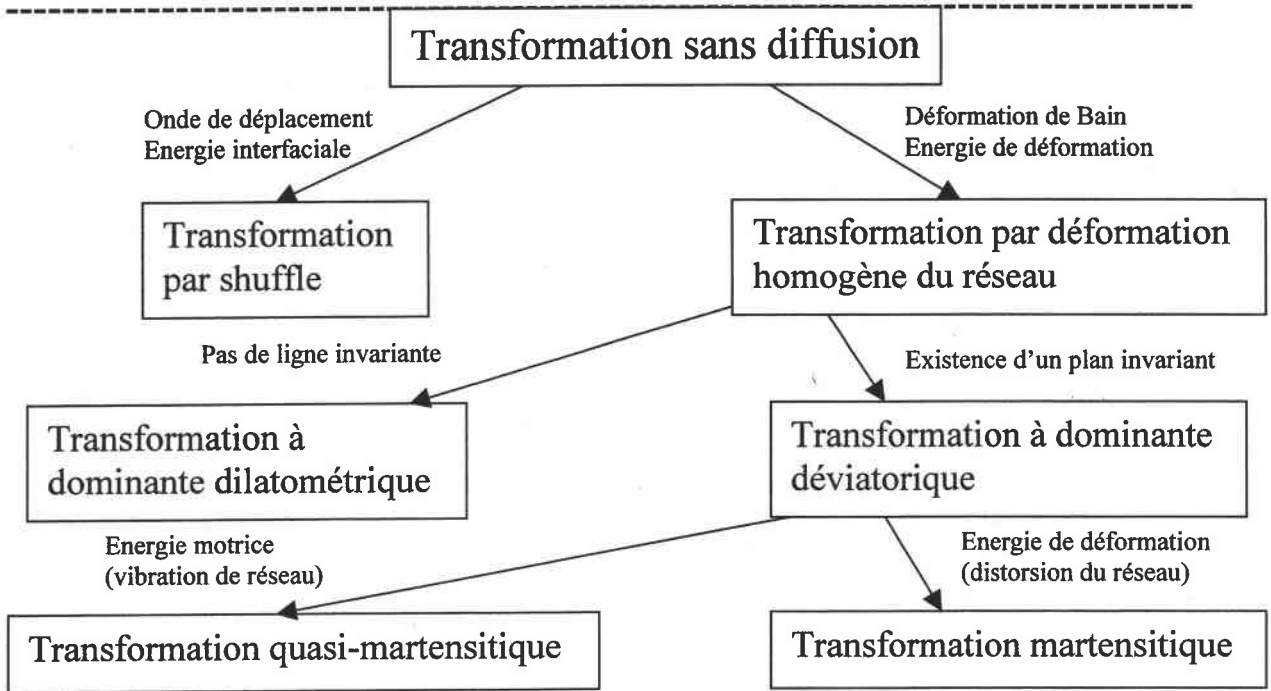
Transformation sans diffusion

Onde de déplacement
Energie interfaciale

Déformation de Bain
Energie de déformation

Transformation par shuffle

Transformation par déformation homogène du réseau

Pas de ligne invariante

Existence d'un plan invariant

Transformation à dominante dilatométrique

Transformation à dominante déviatorique

Energie motrice
(vibration de réseau)

Energie de déformation
(distorsion du réseau)

Transformation quasi-martensitique

Transformation martensitique